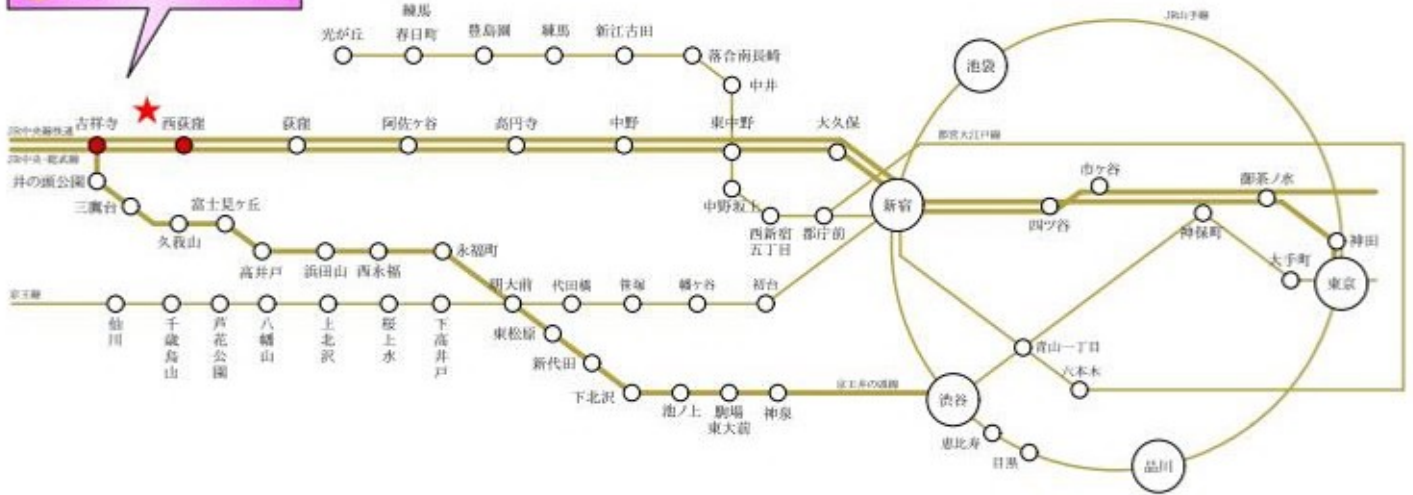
JR山手線

光が丘
練馬
春日町
豊島園
練馬
新江古田
落合南長崎
中井
池袋

JR中央線快速
JR中央・総武線
吉祥寺
西荻窪
荻窪
阿佐ヶ谷
高円寺
中野
東中野
大久保

都営大江戸線
井の頭公園
三鷹台
久我山
富士見ヶ丘
高井戸
浜田山
西永福
永福町
中野坂上
西新宿五丁目
都庁前
新宿
四ツ谷
市ヶ谷
御茶ノ水
神保町
神田
大手町
東京

京王線
仙川
千歳烏山
芦花公園
八幡山
上北沢
桜上水
下高井戸
明大前
代田橋
笹塚
幡ヶ谷
初台

東松原
新代田
下北沢
池ノ上
駒場東大前
神泉
京王井の頭線
渋谷
青山一丁目
六本木
恵比寿
目黒
品川